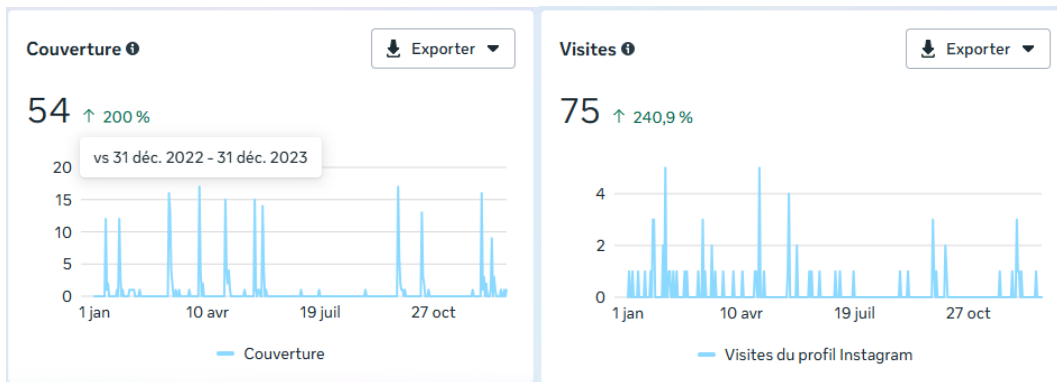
Couverture ℹ

Exporter

54 ↑ 200 %

vs 31 déc. 2022 - 31 déc. 2023

20
15
10
5
0

1 jan
10 avr
19 juil
27 oct

Couverture

Visites ℹ

Exporter

75 ↑ 240,9 %

4
2
0

1 jan
10 avr
19 juil
27 oct

Visites du profil Instagram